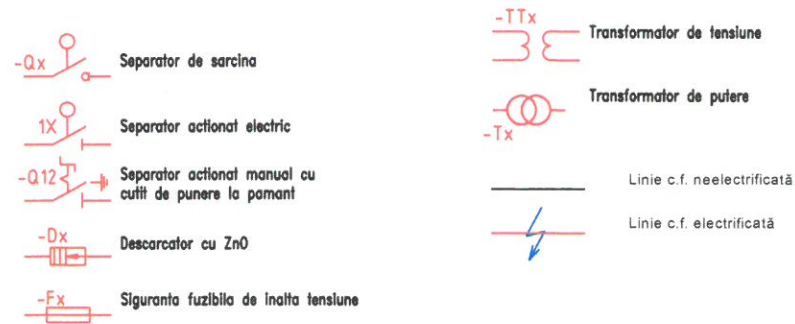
-Qx Separator de sarcina

1X Separator actionat electric

-Q12 Separator actionat manual cu cutit de punere la pamant

-Dx Descarcator cu ZnO

-Fx Siguranta fuzibila de inalta tensiune

-TTx Transformator de tensiune

-Tx Transformator de putere

Linie c.f. neelectrificată

Linie c.f. electrificată